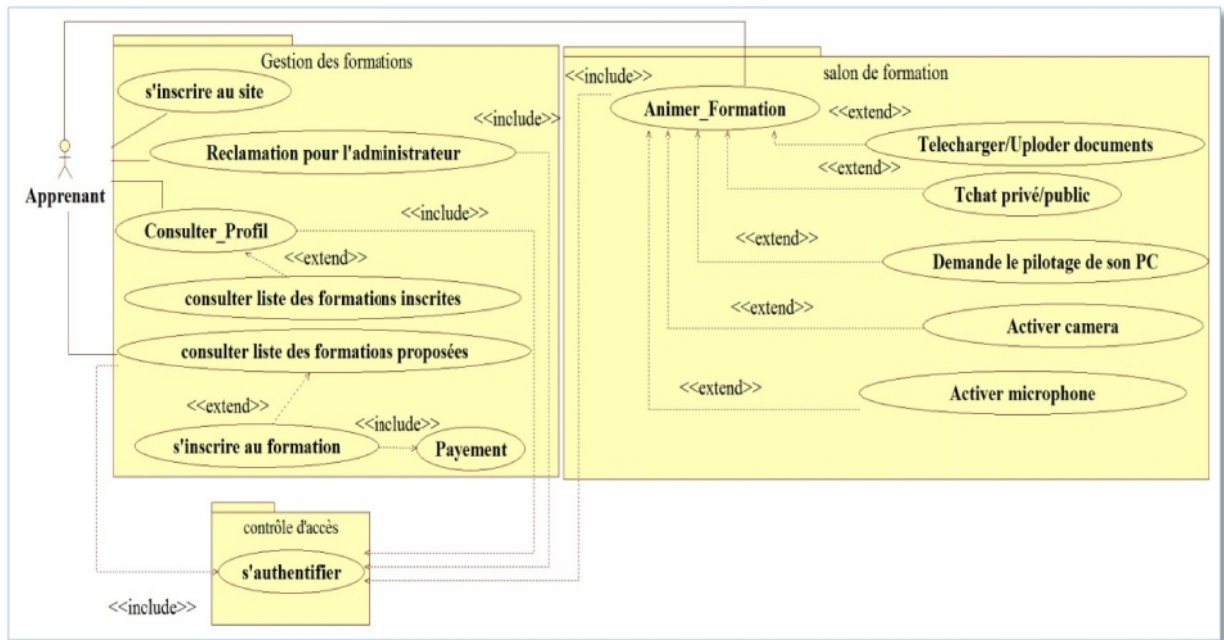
Apprenant

Gestion des formations

s'inscrire au site

<<include>>

Reclamation pour l'administrateur

Consulter_Profil

<<include>>

<<extend>>

consulter liste des formations inscrites

consulter liste des formations proposées

<<extend>>

<<include>>

s'inscrire au formation

Payement

salon de formation

<<include>>

Animer_Formation

<<extend>>

Telecharger/Uploder documents

<<extend>>

Tchat privé/public

<<extend>>

Demande le pilotage de son PC

<<extend>>

Activer camera

<<extend>>

Activer microphone

contrôle d'accès

s'authentifier

<<include>>